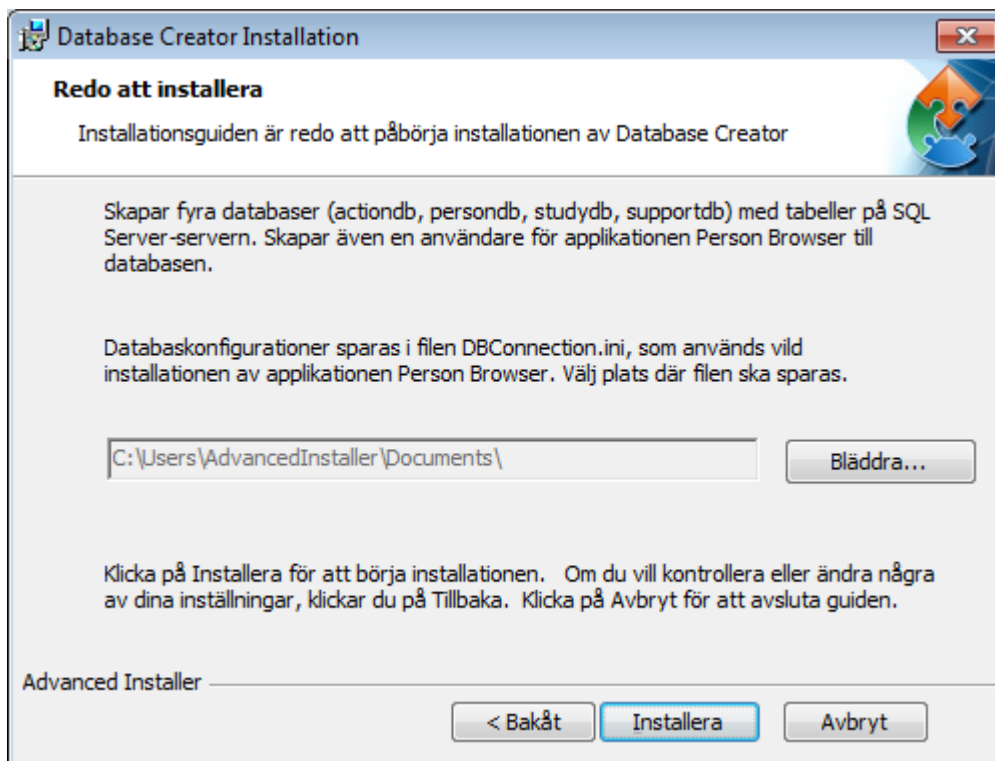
Database Creator Installation

Redo att installera

Installationsguiden är redo att påbörja installationen av Database Creator

Skapar fyra databaser (actiondb, persondb, studydb, supportdb) med tabeller på SQL Server-servern. Skapar även en användare för applikationen Person Browser till databasen.

Databaskonfigurationer sparas i filen DBConnection.ini, som används vild installationen av applikationen Person Browser. Välj plats där filen ska sparas.

C:\Users\AdvancedInstaller\Documents\

Bläddra...

Klicka på Installera för att börja installationen. Om du vill kontrollera eller ändra några av dina inställningar, klickar du på Tillbaka. Klicka på Avbryt för att avsluta guiden.

Advanced Installer

< Bakåt

Installera

Avbryt